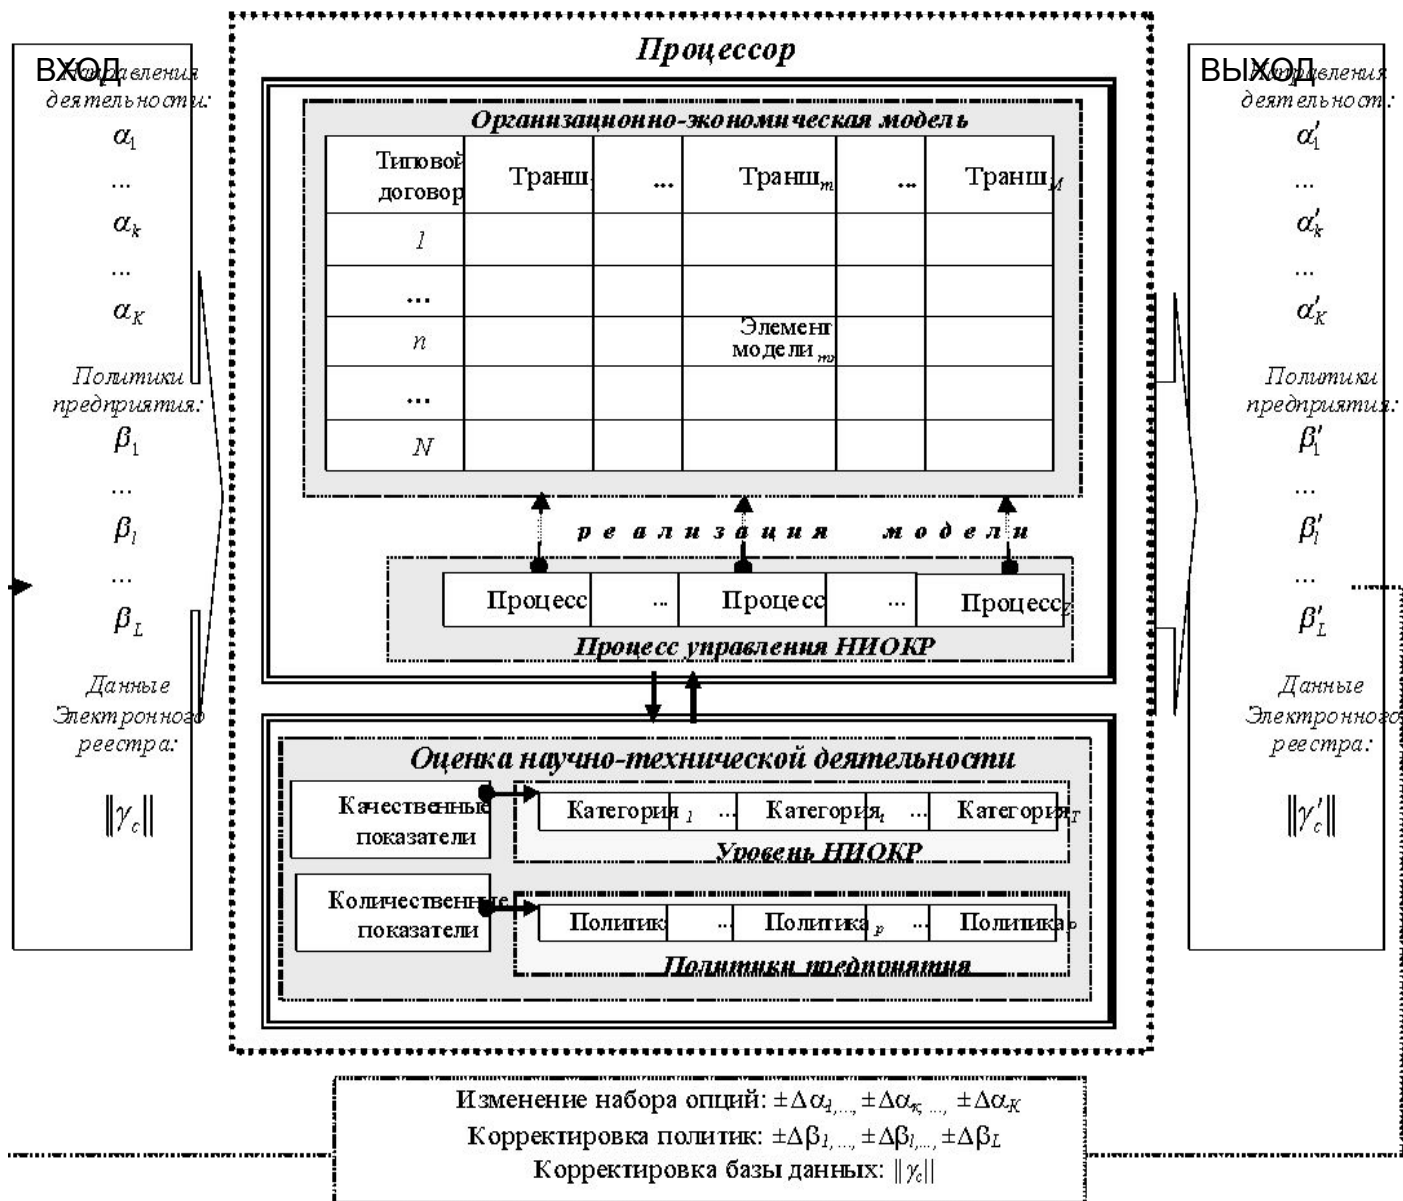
ВХОД
Направления деятельности:
$\alpha_1$
...
$\alpha_k$
...
$\alpha_K$
Политики предприятия:
$\beta_1$
...
$\beta_l$
...
$\beta_L$
Данные Электронного реестра:
$\|\gamma_c\|$

Процессор

Организационно-экономическая модель

| Типовой договор | Транш$_1$ | ... | Транш$_m$ | ... | Транш$_M$ |
|---|---|---|---|---|---|
| 1 | | | | | |
| ... | | | | | |
| $n$ | | | Элемент модели$_{mn}$ | | |
| ... | | | | | |
| $N$ | | | | | |

реализация модели

| Процесс | ... | Процесс | ... | Процесс$_Z$ |
|---|---|---|---|---|

Процесс управления НИОКР

Оценка научно-технической деятельности

Качественные показатели

| Категория$_1$ | ... | Категория$_t$ | ... | Категория$_T$ |
|---|---|---|---|---|

Уровень НИОКР

Количественные показатели

| Политика | ... | Политика$_p$ | ... | Политика$_P$ |
|---|---|---|---|---|

Политики предприятия

ВЫХОД
Направления деятельности:
$\alpha'_1$
...
$\alpha'_k$
...
$\alpha'_K$
Политики предприятия:
$\beta'_1$
...
$\beta'_l$
...
$\beta'_L$
Данные Электронного реестра:
$\|\gamma'_c\|$

Изменение набора опций: $\pm\Delta\alpha_{1,...,}\pm\Delta\alpha_{k,...,}\pm\Delta\alpha_K$
Корректировка политик: $\pm\Delta\beta_{1,...,}\pm\Delta\beta_{l,...,}\pm\Delta\beta_L$
Корректировка базы данных: $\|\gamma_c\|$